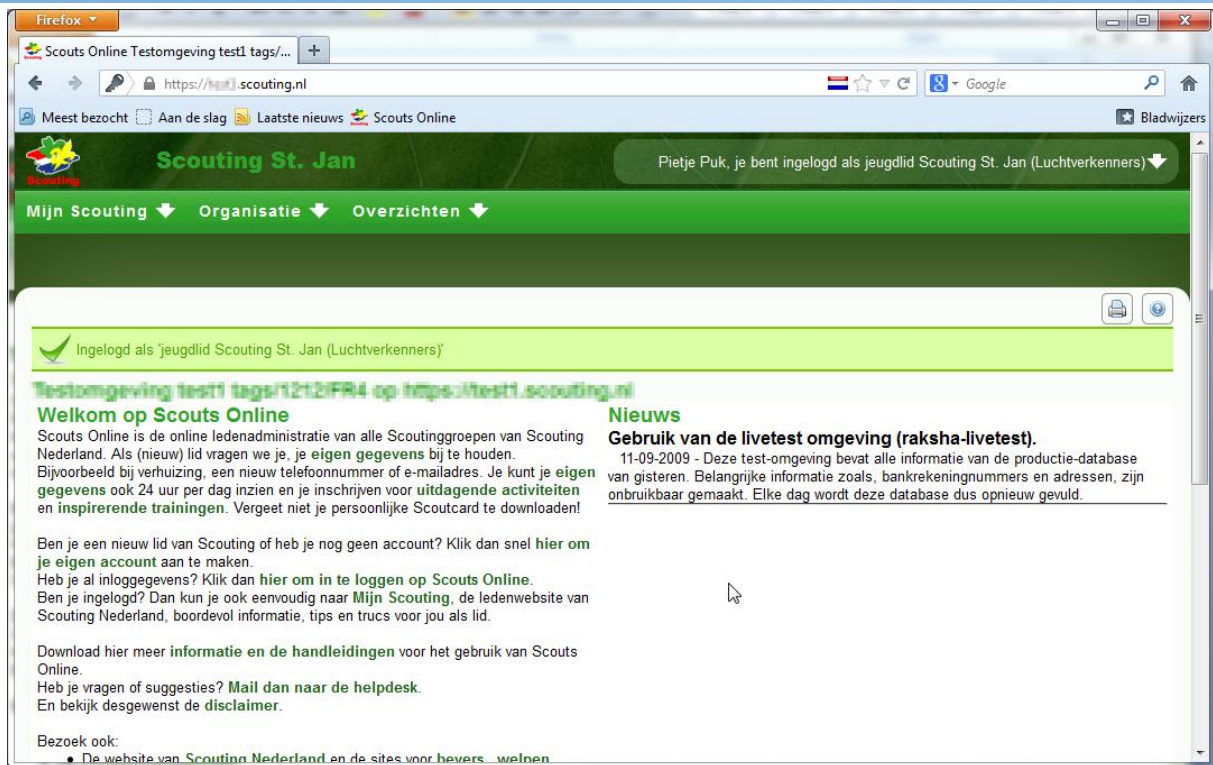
Firefox

Scouts Online Testomgeving test1 tags/...

https://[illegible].scouting.nl

Google

Meest bezocht Aan de slag Laatste nieuws Scouts Online

Bladwijzers

Scouting

Scouting St. Jan

Pietje Puk, je bent ingelogd als jeugdlid Scouting St. Jan (Luchtverkenners)

Mijn Scouting Organisatie Overzichten

Ingelogd als 'jeugdlid Scouting St. Jan (Luchtverkenners)'

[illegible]

Welkom op Scouts Online

Scouts Online is de online ledenadministratie van alle Scoutinggroepen van Scouting Nederland. Als (nieuw) lid vragen we je, je eigen gegevens bij te houden. Bijvoorbeeld bij verhuizing, een nieuw telefoonnummer of e-mailadres. Je kunt je eigen gegevens ook 24 uur per dag inzien en je inschrijven voor uitdagende activiteiten en inspirerende trainingen. Vergeet niet je persoonlijke Scoutcard te downloaden!

Ben je een nieuw lid van Scouting of heb je nog geen account? Klik dan snel hier om je eigen account aan te maken.
Heb je al inloggegevens? Klik dan hier om in te loggen op Scouts Online.
Ben je ingelogd? Dan kun je ook eenvoudig naar Mijn Scouting, de ledenwebsite van Scouting Nederland, boordevol informatie, tips en trucs voor jou als lid.

Download hier meer informatie en de handleidingen voor het gebruik van Scouts Online.
Heb je vragen of suggesties? Mail dan naar de helpdesk.
En bekijk desgewenst de disclaimer.

Bezoek ook:
• De website van Scouting Nederland en de sites voor bevers, welpen

Nieuws

Gebruik van de livetest omgeving (raksha-livetest).

11-09-2009 - Deze test-omgeving bevat alle informatie van de productie-database van gisteren. Belangrijke informatie zoals, bankrekeningnummers en adressen, zijn onbruikbaar gemaakt. Elke dag wordt deze database dus opnieuw gevuld.